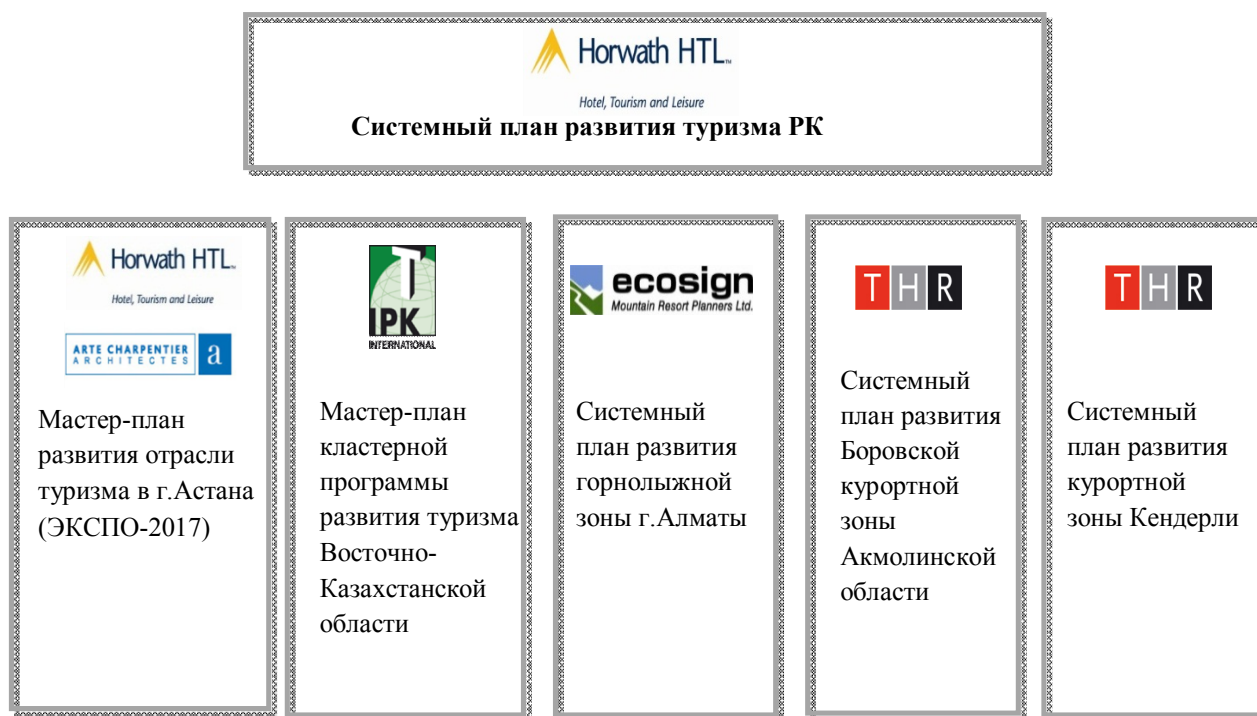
Horwath HTL
Hotel, Tourism and Leisure
Системный план развития туризма РК

Horwath HTL
Hotel, Tourism and Leisure
ARTE CHARPENTIER ARCHITECTES a
Мастер-план развития отрасли туризма в г.Астана (ЭКСПО-2017)

IPK INTERNATIONAL
Мастер-план кластерной программы развития туризма Восточно-Казахстанской области

ecosign Mountain Resort Planners Ltd.
Системный план развития горнолыжной зоны г.Алматы

THR
Системный план развития Боровской курортной зоны Акмолинской области

THR
Системный план развития курортной зоны Кендерли